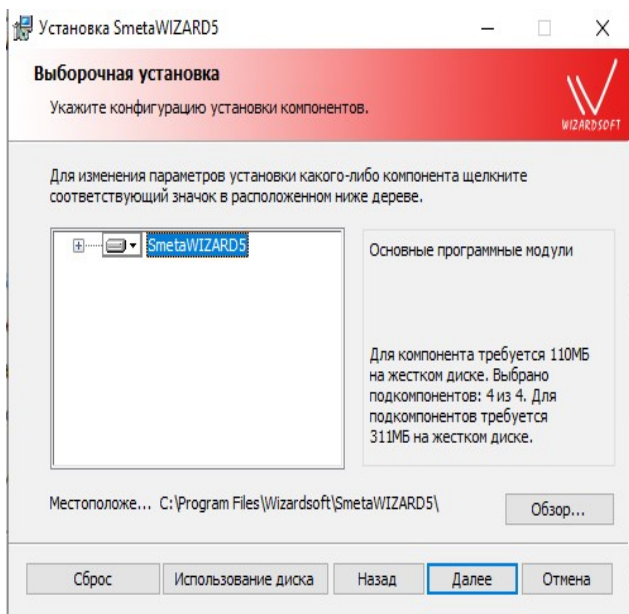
Установка SmetaWIZARD5

Выборочная установка

Укажите конфигурацию установки компонентов.

WIZARDSOFT

Для изменения параметров установки какого-либо компонента щелкните соответствующий значок в расположенном ниже дереве.

SmetaWIZARD5

Основные программные модули

Для компонента требуется 110МБ на жестком диске. Выбрано подкомпонентов: 4 из 4. Для подкомпонентов требуется 311МБ на жестком диске.

Местоположе... C:\Program Files\Wizardsoft\SmetaWIZARD5\

Обзор...

Сброс | Использование диска | Назад | Далее | Отмена